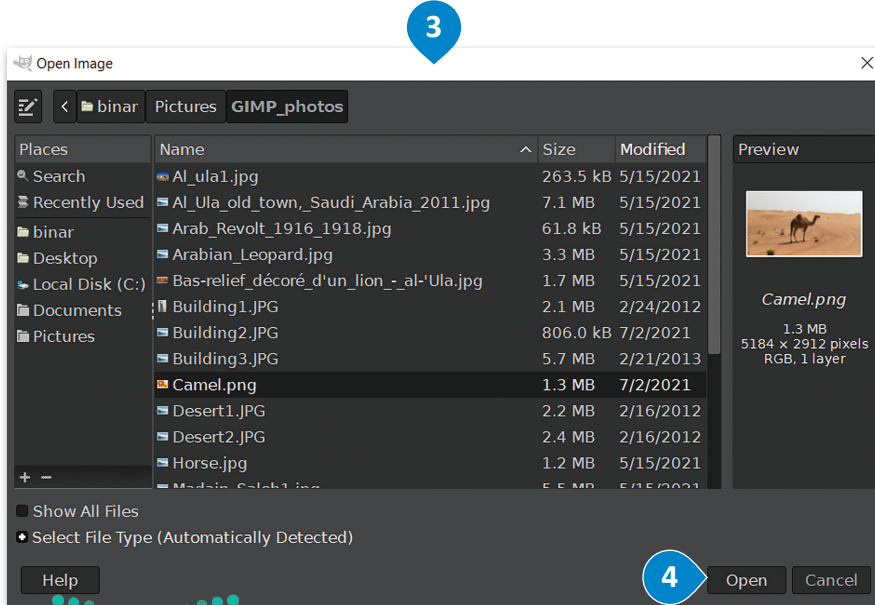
3

Open Image

binar Pictures GIMP_photos

| Places | Name | Size | Modified |
|---|---|---|---|
| Search | Al_ula1.jpg | 263.5 kB | 5/15/2021 |
| Recently Used | Al_Ula_old_town,_Saudi_Arabia_2011.jpg | 7.1 MB | 5/15/2021 |
| binar | Arab_Revolt_1916_1918.jpg | 61.8 kB | 5/15/2021 |
| Desktop | Arabian_Leopard.jpg | 3.3 MB | 5/15/2021 |
| Local Disk (C:) | Bas-relief_décoré_d'un_lion_-_al-'Ula.jpg | 1.7 MB | 5/15/2021 |
| Documents | Building1.JPG | 2.1 MB | 2/24/2012 |
| Pictures | Building2.JPG | 806.0 kB | 7/2/2021 |
| | Building3.JPG | 5.7 MB | 2/21/2013 |
| | Camel.png | 1.3 MB | 7/2/2021 |
| | Desert1.JPG | 2.2 MB | 2/16/2012 |
| | Desert2.JPG | 2.4 MB | 2/16/2012 |
| | Horse.jpg | 1.2 MB | 5/15/2021 |
| | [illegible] | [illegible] | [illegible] |

+ −

Preview

Camel.png
1.3 MB
5184 × 2912 pixels
RGB, 1 layer

Show All Files

Select File Type (Automatically Detected)

Help

4

Open

Cancel